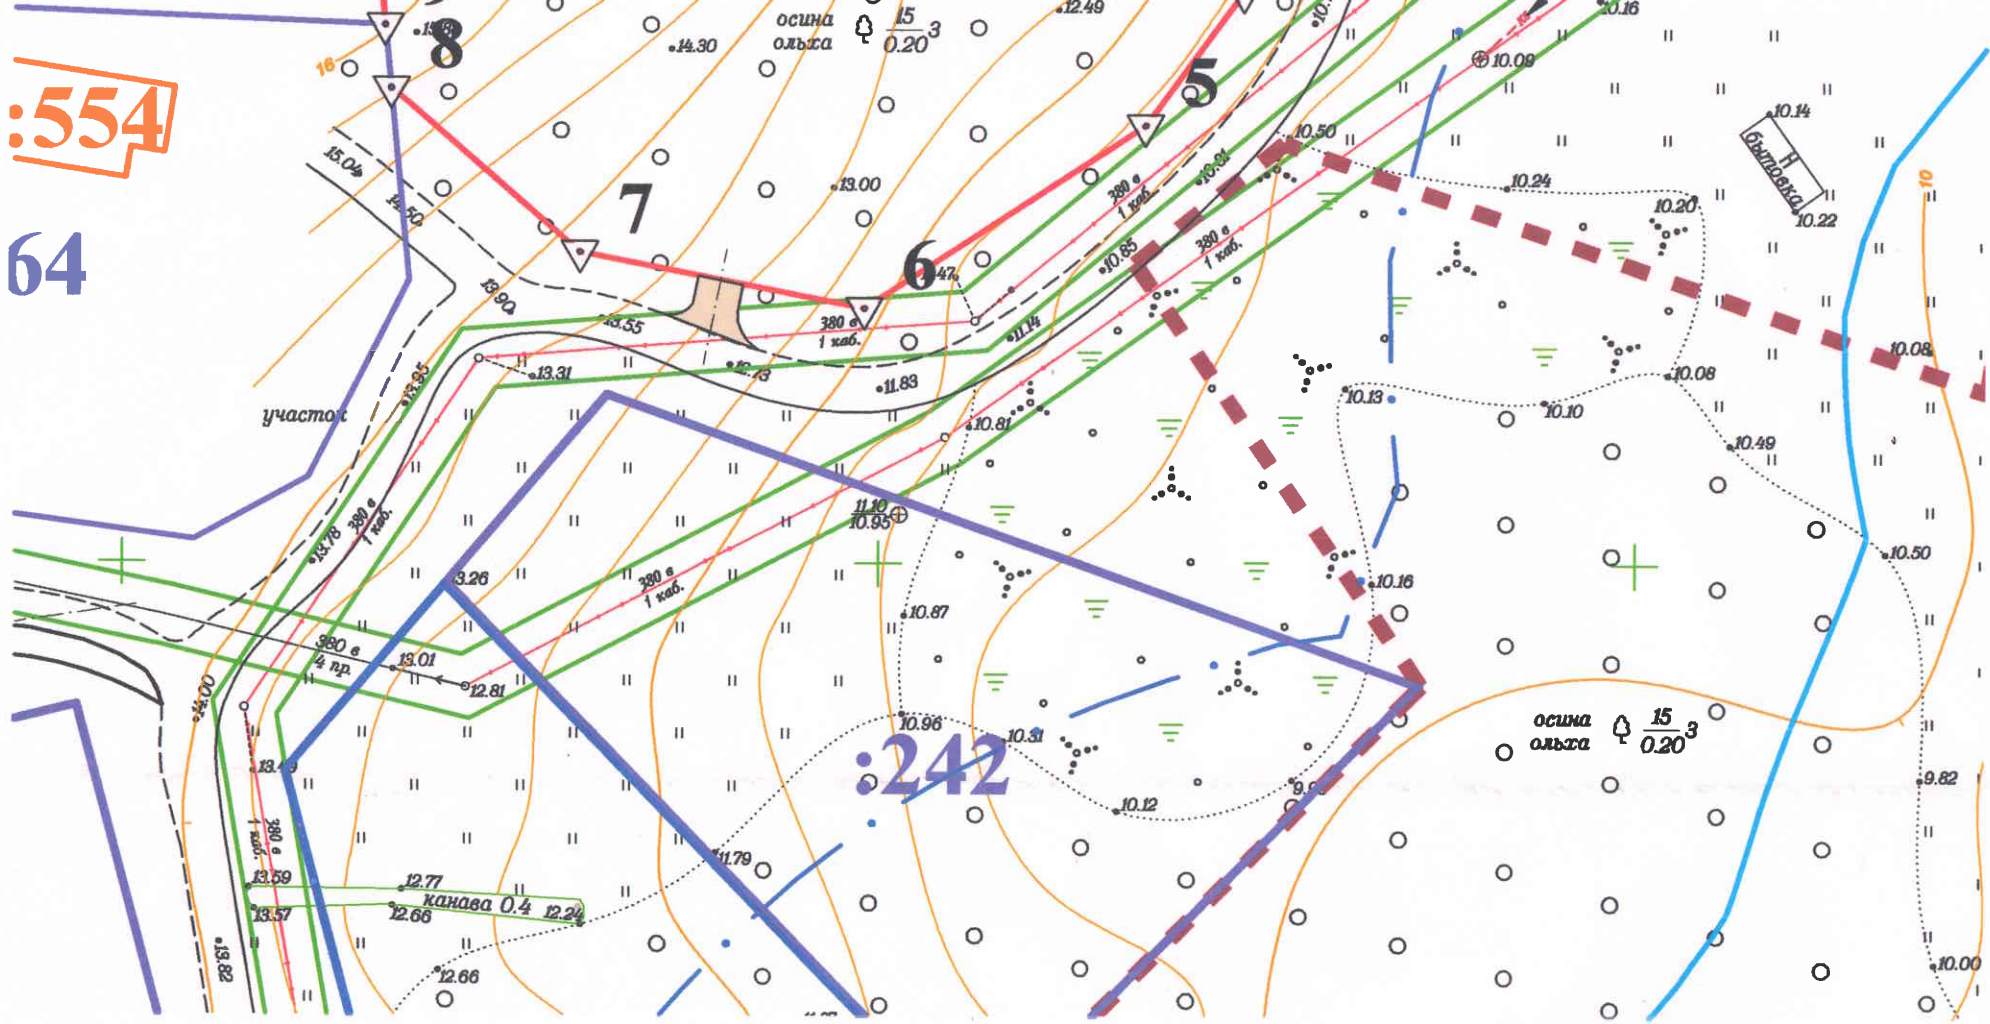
:554

64

8

7

6

5

16

осина
ольха

$\frac{15}{0.20}3$

14.30

12.49

10.16

10.09

15.04

14.50

13.00

13.90

13.55

13.31

12.73

11.83

11.14

10.85

10.91

10.50

10.24

10.20

10.14

Н
бытовка

10.22

10

380 в
1 каб.

380 в
1 каб.

380 в
1 каб.

380 в
1 каб.

380 в
1 каб.

380 в
1 каб.

380 в
4 пр.

участок

13.95

13.78

10.81

11.10
10.95

10.87

10.13

10.10

10.08

10.08

10.49

10.50

10.16

3.26

13.01

12.81

14.00

13.49

13.59

13.57

12.77

канава 0.4

12.66

12.24

12.66

13.82

11.79

:242

10.96

10.31

10.12

9.9

осина
ольха

$\frac{15}{0.20}3$

9.82

10.00